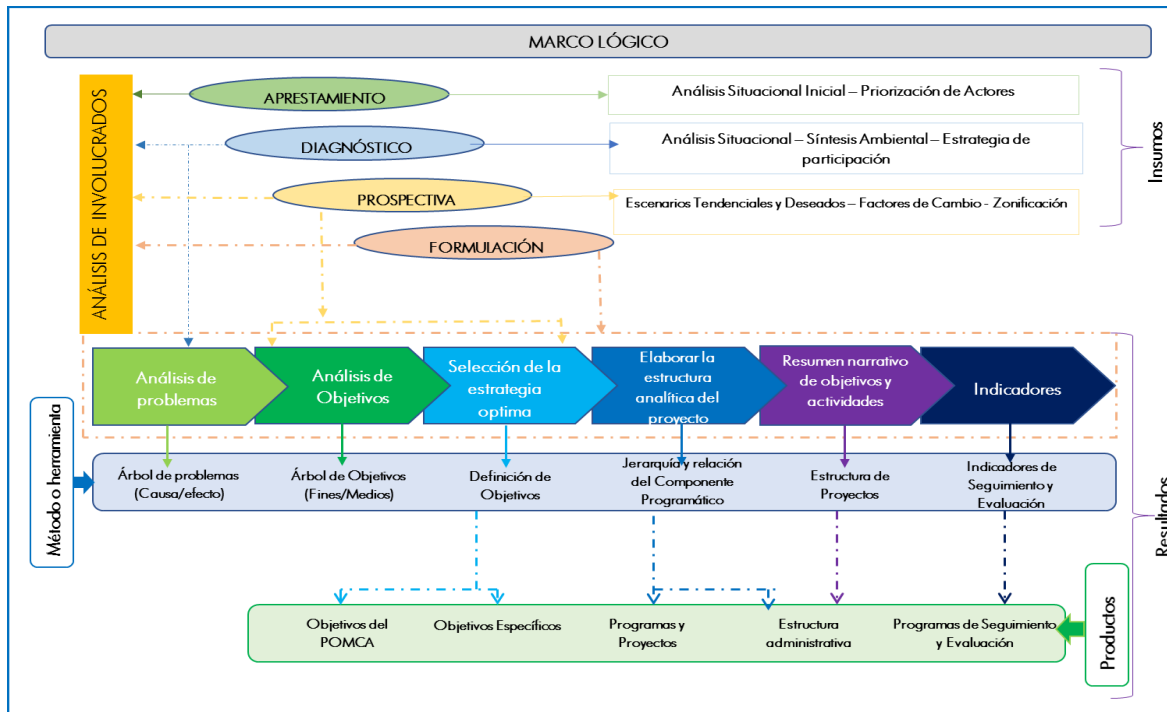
MARCO LÓGICO

ANÁLISIS DE INVOLUCRADOS

APRESTAMIENTO

Análisis Situacional Inicial – Priorización de Actores

DIAGNÓSTICO

Análisis Situacional – Síntesis Ambiental – Estrategia de participación

PROSPECTIVA

Escenarios Tendenciales y Deseados – Factores de Cambio - Zonificación

FORMULACIÓN

Insumos

Análisis de problemas

Análisis de Objetivos

Selección de la estrategia optima

Elaborar la estructura analítica del proyecto

Resumen narrativo de objetivos y actividades

Indicadores

Método o herramienta

Árbol de problemas (Causa/efecto)

Árbol de Objetivos (Fines/Medios)

Definición de Objetivos

Jerarquía y relación del Componente Programático

Estructura de Proyectos

Indicadores de Seguimiento y Evaluación

Resultados

Objetivos del POMCA

Objetivos Específicos

Programas y Proyectos

Estructura administrativa

Programas de Seguimiento y Evaluación

Productos